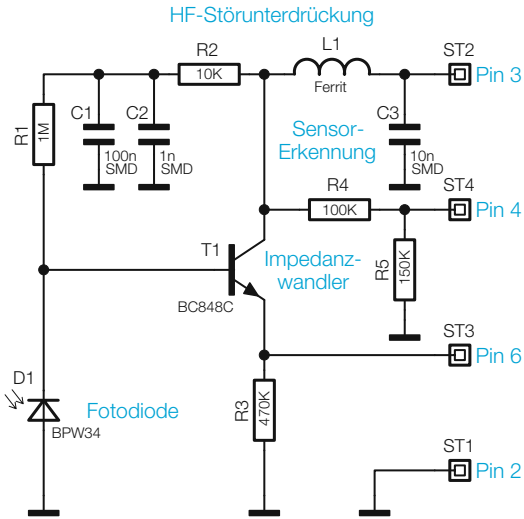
HF-Störunterdrückung

R2
10K
L1
Ferrit
ST2
Pin 3

R1
1M
C1
100n
SMD
C2
1n
SMD

Sensor-
Erkennung
C3
10n
SMD

R4
100K
ST4
Pin 4

T1
BC848C
Impedanz-
wandler
R5
150K

ST3
Pin 6

D1
BPW34
Fotodiode

R3
470K

ST1
Pin 2